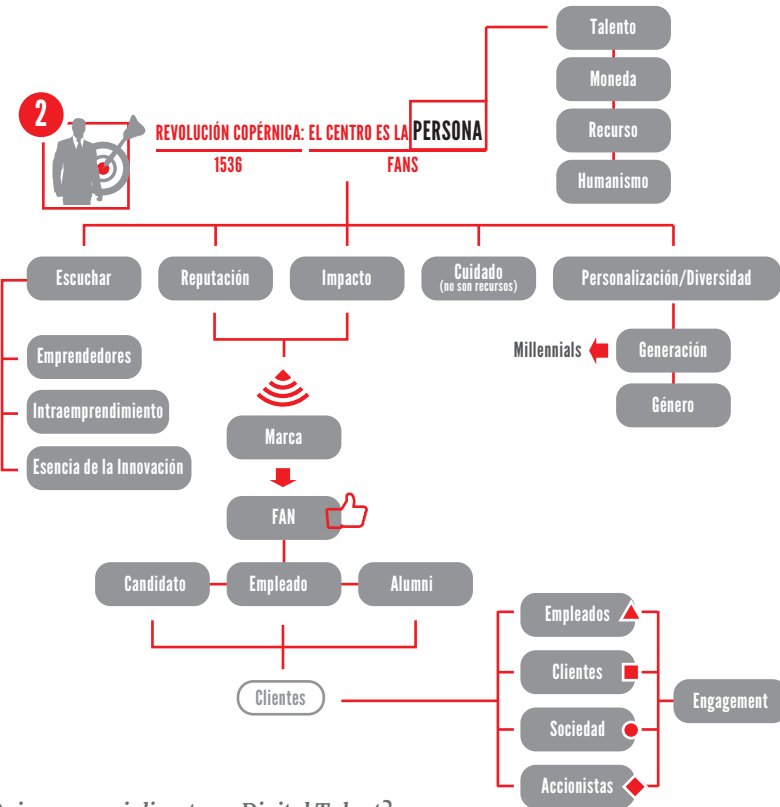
2

REVOLUCIÓN COPÉRNICA: EL CENTRO ES LA PERSONA

1536

FANS

Talento

Moneda

Recurso

Humanismo

Escuchar

Reputación

Impacto

Cuidado
(no son recursos)

Personalización/Diversidad

Emprendedores

Intraemprendimiento

Esencia de la Innovación

Millennials

Generación

Género

Marca

FAN

Candidato

Empleado

Alumni

Clientes

Empleados

Clientes

Sociedad

Accionistas

Engagement

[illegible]